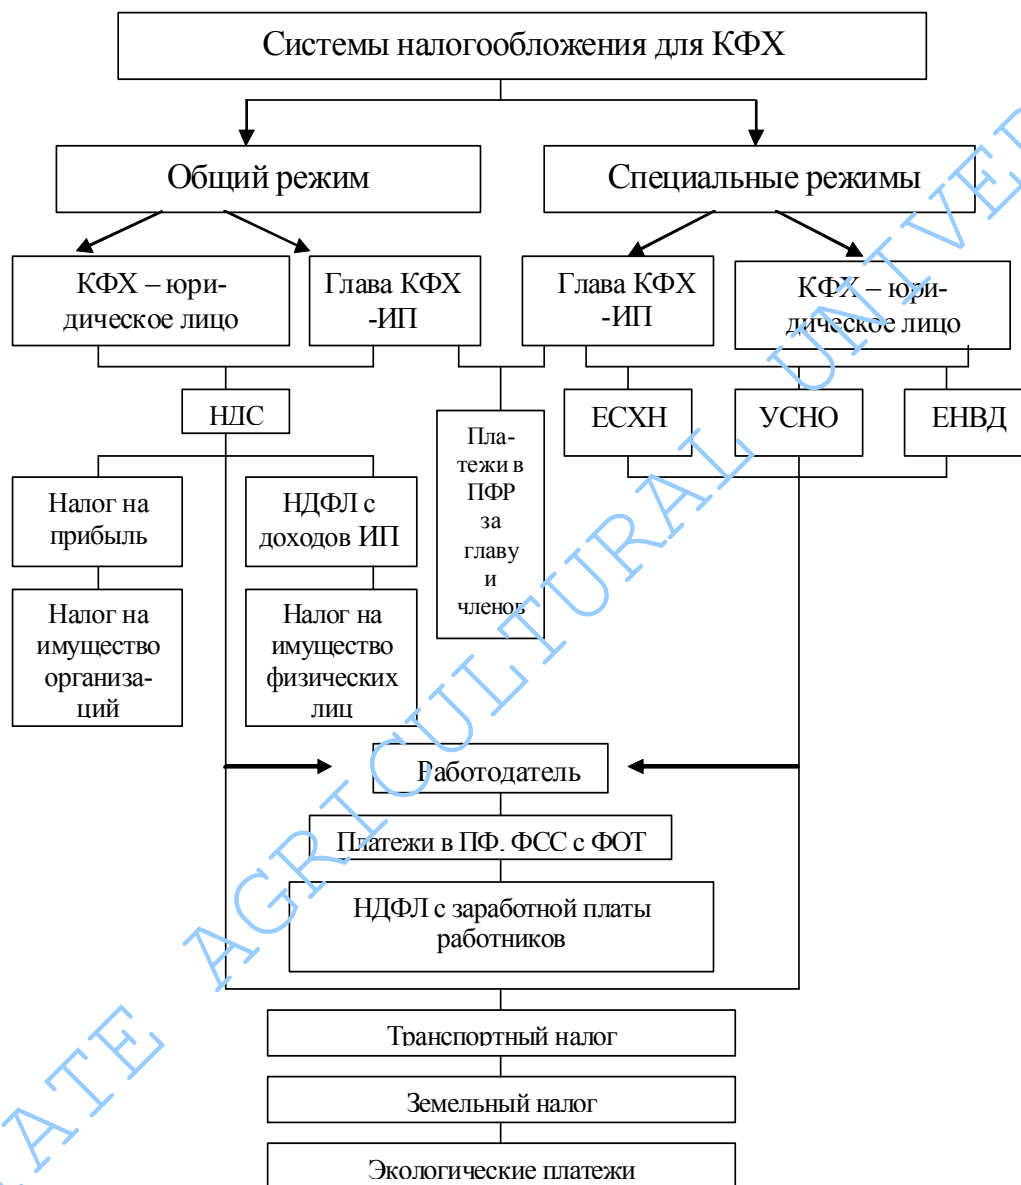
Системы налогообложения для КФХ

Общий режим

Специальные режимы

КФХ – юридическое лицо

Глава КФХ -ИП

Глава КФХ -ИП

КФХ – юридическое лицо

НДС

Платежи в ПФР за главу и членов

ЕСХН

УСНО

ЕНВД

Налог на прибыль

НДФЛ с доходов ИП

Налог на имущество организаций

Налог на имущество физических лиц

Работодатель

Платежи в ПФ, ФСС с ФОТ

НДФЛ с заработной платы работников

Транспортный налог

Земельный налог

Экологические платежи

STATE AGRICULTURAL UNIVER